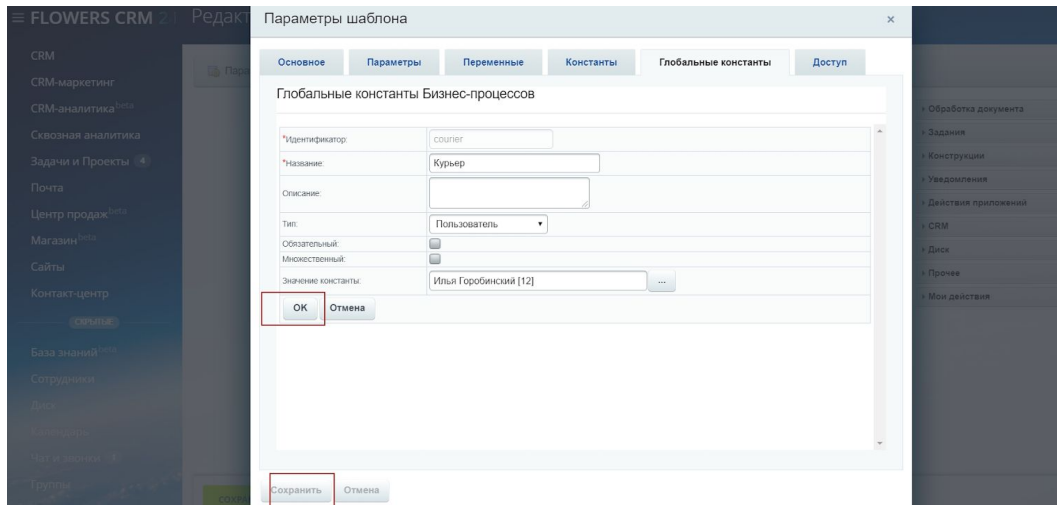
≡ FLOWERS CRM 24 Редакт

CRM
CRM-маркетинг
CRM-аналитика beta
Сквозная аналитика
Задачи и Проекты 4
Почта
Центр продаж beta
Магазин beta
Сайты
Контакт-центр
СКРЫТЫЕ
База знаний beta
Сотрудники
Диск
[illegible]
Чат и звонки 3
Группы

Пара

Параметры шаблона ×

Основное | Параметры | Переменные | Константы | Глобальные константы | Доступ

Глобальные константы Бизнес-процессов

*Идентификатор: courier
*Название: Курьер
Описание:
Тип: Пользователь
Обязательный:
Множественный:
Значение константы: Илья Горобинский [12] ...

OK Отмена

Сохранить Отмена

сохра

Обработка документа
Задания
Конструкции
Уведомления
Действия приложений
CRM
Диск
Прочее
Мои действия